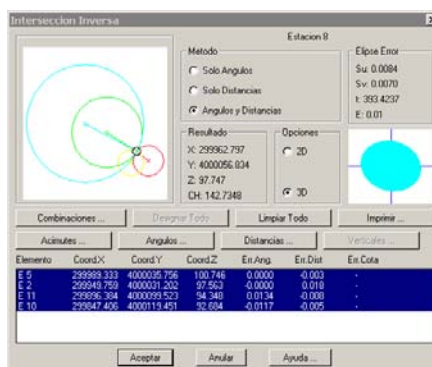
Interseccion Inversa

Estacion 8

Metodo
Solo Angulos
Solo Distancias
Angulos y Distancias

Elipse Error
Su: 0.0084
Sv: 0.0070
t: 393.4237
E: 0.01

Resultado
X: 299962.797
Y: 4000056.834
Z: 97.747
CH: 142.7348

Opciones
2D
3D

Combinaciones ...
Designar Todo
Limpiar Todo
Imprimir ...
Acimutes ...
Angulos ...
Distancias ...
Verticales ...

| Elemento | Coord.X | Coord.Y | Coord.Z | Err.Ang. | Err.Dist | Err.Cota |
|---|---|---|---|---|---|---|
| E 5 | 299989.333 | 4000035.756 | 100.746 | 0.0000 | -0.003 | - |
| E 2 | 299949.759 | 4000031.202 | 97.563 | -0.0000 | 0.018 | - |
| E 11 | 299896.384 | 4000099.523 | 94.340 | 0.0134 | -0.008 | - |
| E 10 | 299847.406 | 4000119.451 | 92.684 | -0.0117 | -0.005 | - |

Aceptar
Anular
Ayuda ...